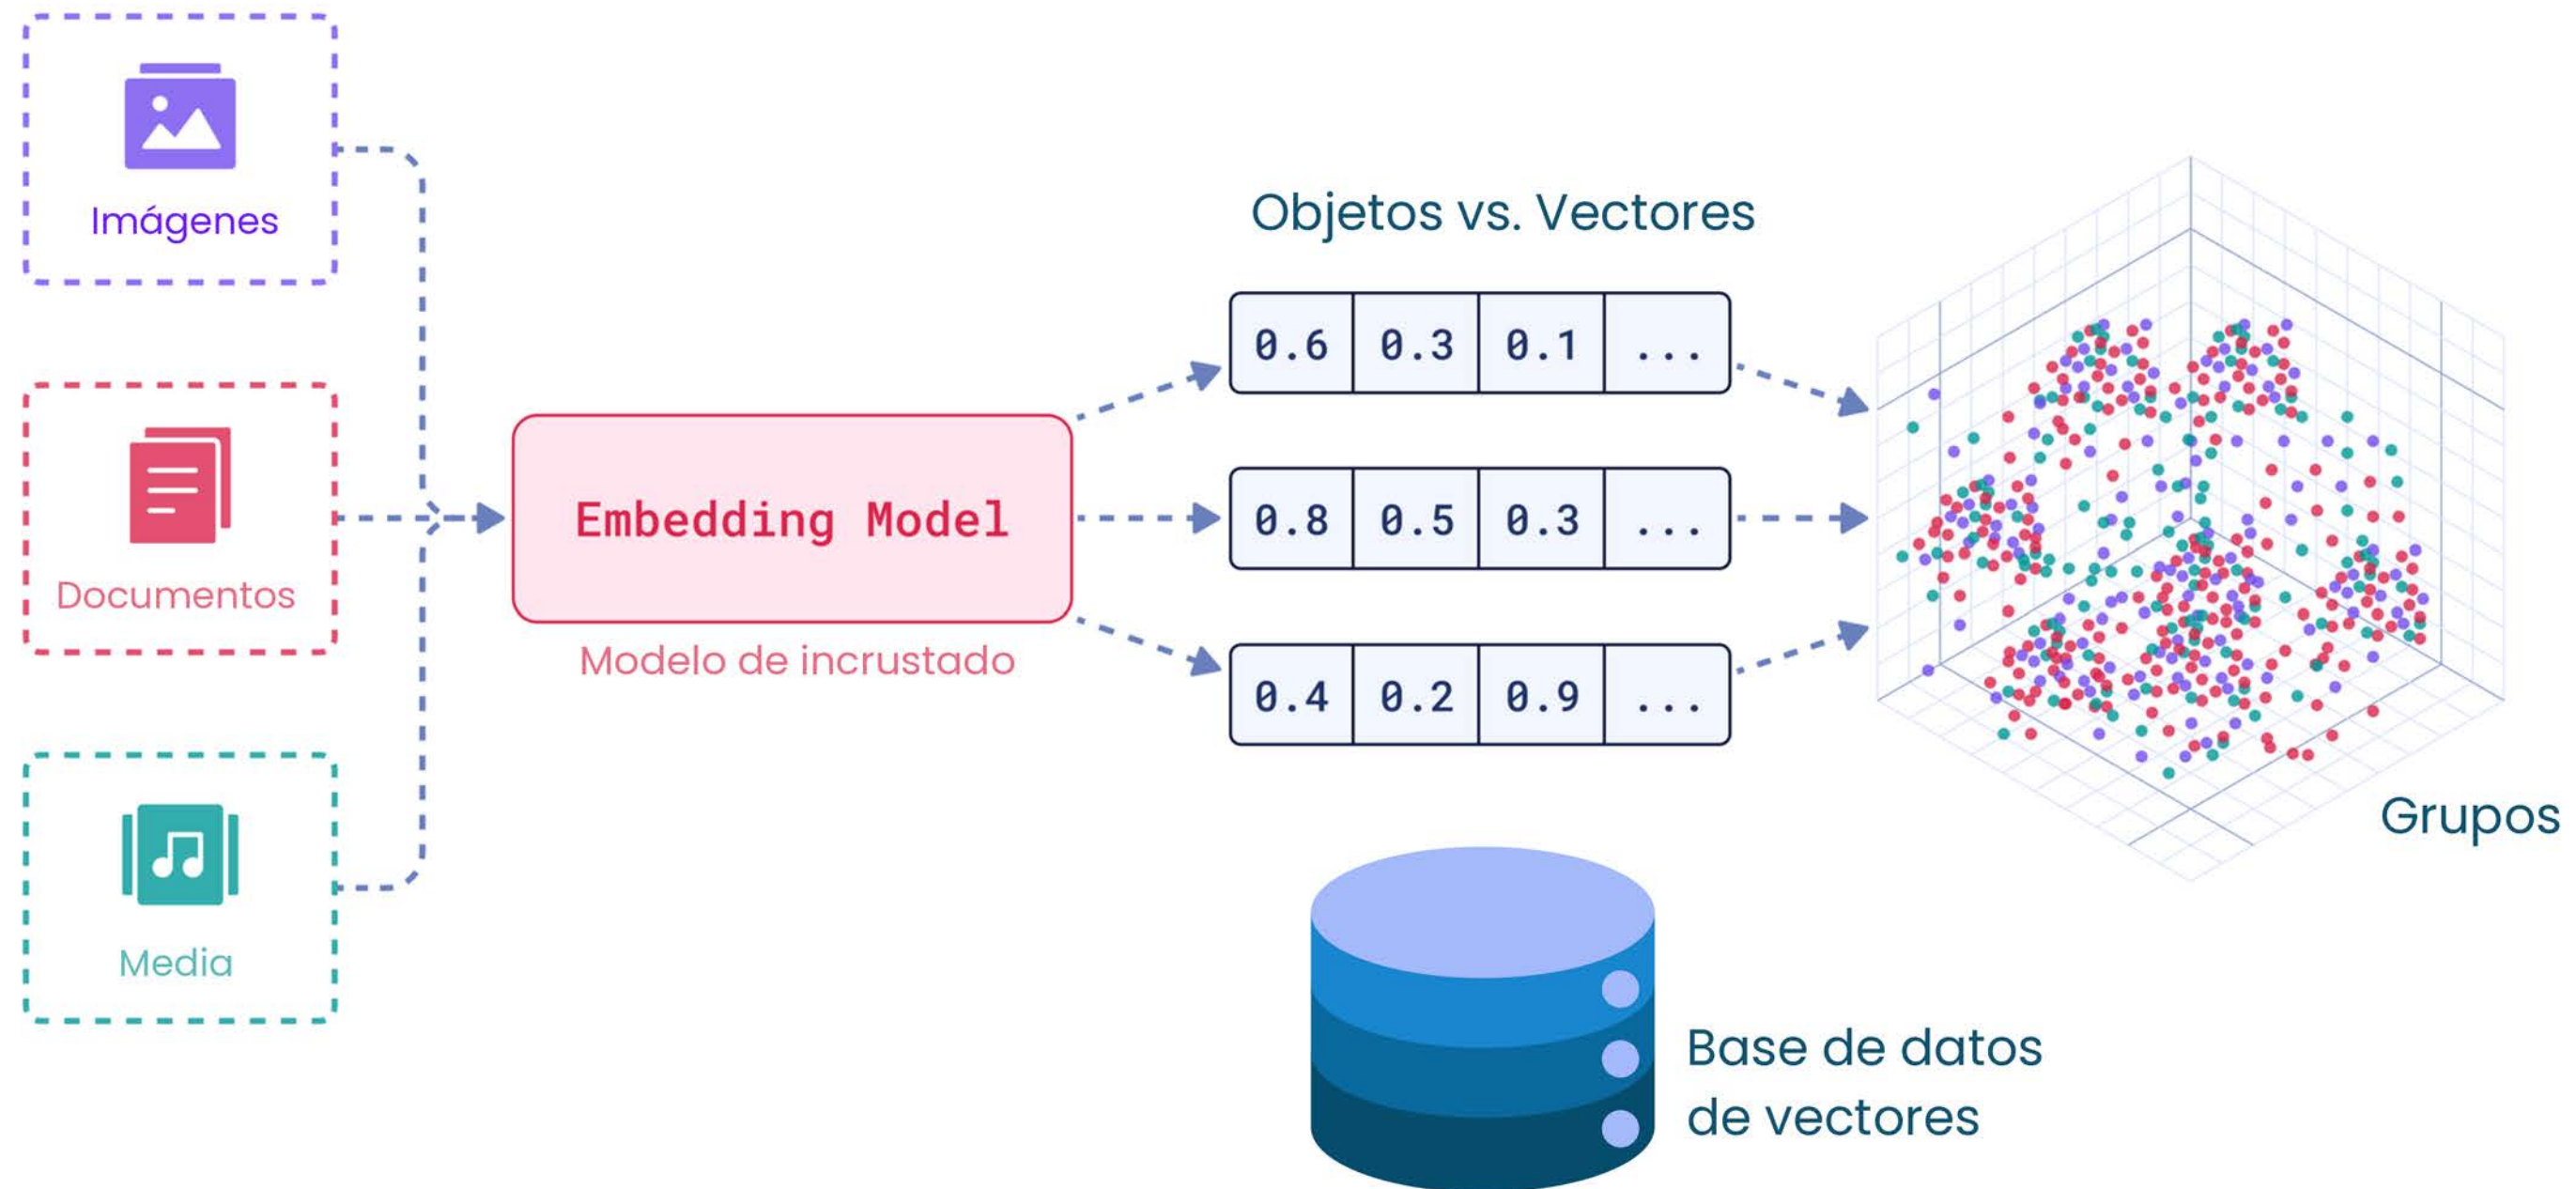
Imágenes

Documentos

Media

Embedding Model

Modelo de incrustado

Objetos vs. Vectores

| 0.6 | 0.3 | 0.1 | ... |
|---|---|---|---|
| 0.8 | 0.5 | 0.3 | ... |
| 0.4 | 0.2 | 0.9 | ... |

Grupos

Base de datos de vectores